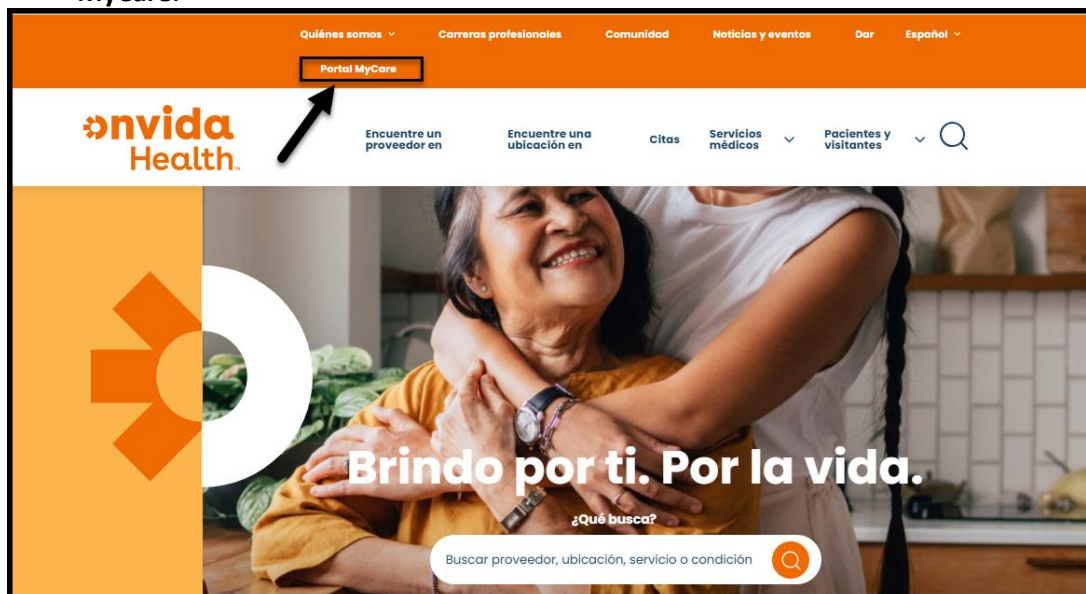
MyCare.

Quiénes somos Carreras profesionales Comunidad Noticias y eventos Dar Español

Portal MyCare

onvida Health

Encuentre un proveedor en

Encuentre una ubicación en

Citas

Servicios médicos

Pacientes y visitantes

Brindo por ti. Por la vida.

¿Qué busca?

Buscar proveedor, ubicación, servicio o condición